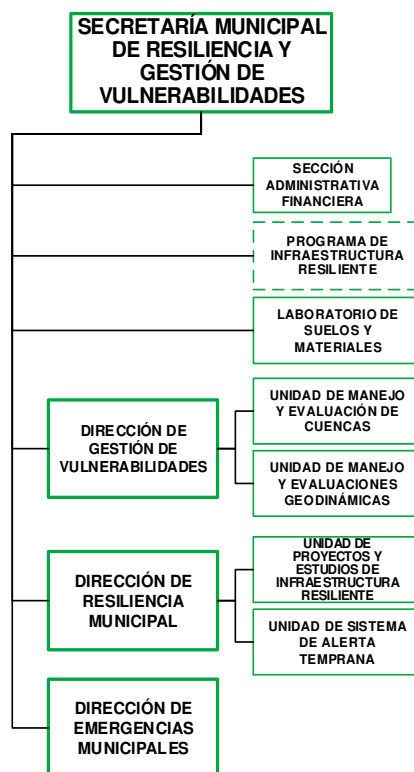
SECRETARÍA MUNICIPAL DE RESILIENCIA Y GESTIÓN DE VULNERABILIDADES

SECCIÓN ADMINISTRATIVA FINANCIERA

PROGRAMA DE INFRAESTRUCTURA RESILIENTE

LABORATORIO DE SUELOS Y MATERIALES

DIRECCIÓN DE GESTIÓN DE VULNERABILIDADES

UNIDAD DE MANEJO Y EVALUACIÓN DE CUENCAS

UNIDAD DE MANEJO Y EVALUACIONES GEODINÁMICAS

DIRECCIÓN DE RESILIENCIA MUNICIPAL

UNIDAD DE PROYECTOS Y ESTUDIOS DE INFRAESTRUCTURA RESILIENTE

UNIDAD DE SISTEMA DE ALERTA TEMPRANA

DIRECCIÓN DE EMERGENCIAS MUNICIPALES